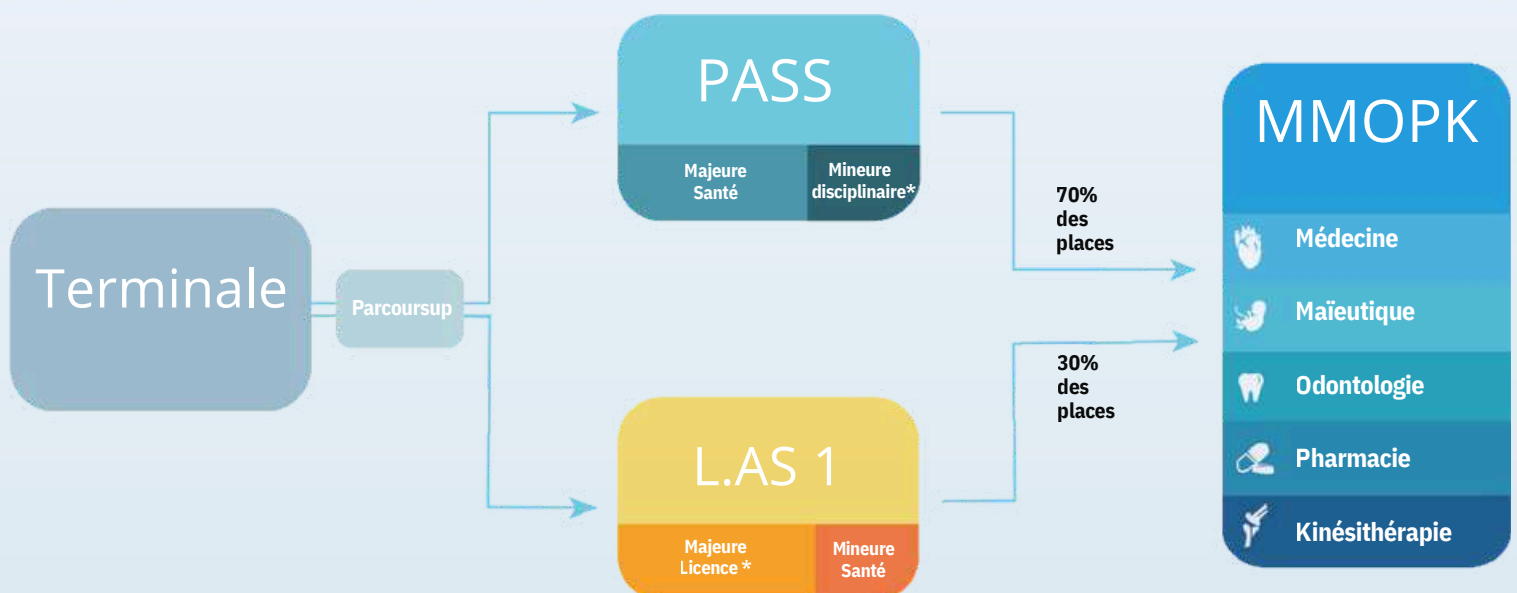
Terminale

Parcoursup

PASS

Majeure Santé

Mineure disciplinaire*

L.AS 1

Majeure Licence *

Mineure Santé

70% des places

30% des places

MMOPK

Médecine

Maïeutique

Odontologie

Pharmacie

Kinésithérapie